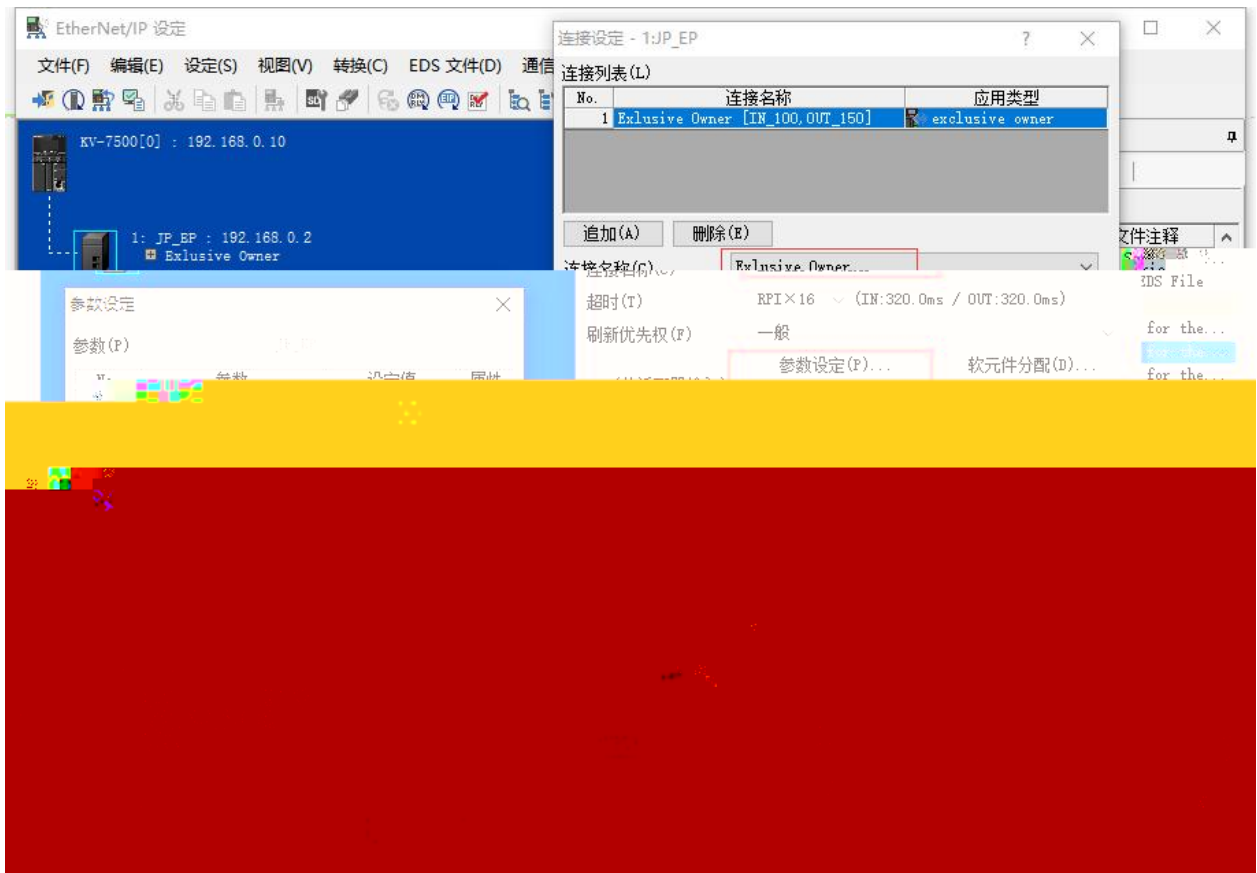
EtherNet/IP 设定

文件(F) 编辑(E) 设定(S) 视图(V) 转换(C) EDS 文件(D) 通信

KV-7500[0] : 192.168.0.10

1: JP_EP : 192.168.0.2
Exlusive Owner

连接设定 - 1:JP_EP
?
×

连接列表(L)

| No. | 连接名称 | 应用类型 |
|---|---|---|
| 1 | Exlusive Owner [IN_100,OUT_150] | exclusive owner |

追加(A) 删除(E)

连接名称(C) Exlusive Owner...

超时(T) RPI×16 (IN:320.0ms / OUT:320.0ms)

刷新优先权(F) 一般

参数设定(P)... 软元件分配(D)...

文件注释
EDS File
for the...
for the...
for the...

参数设定
×
参数(P)
No. 参数 设定值 属性